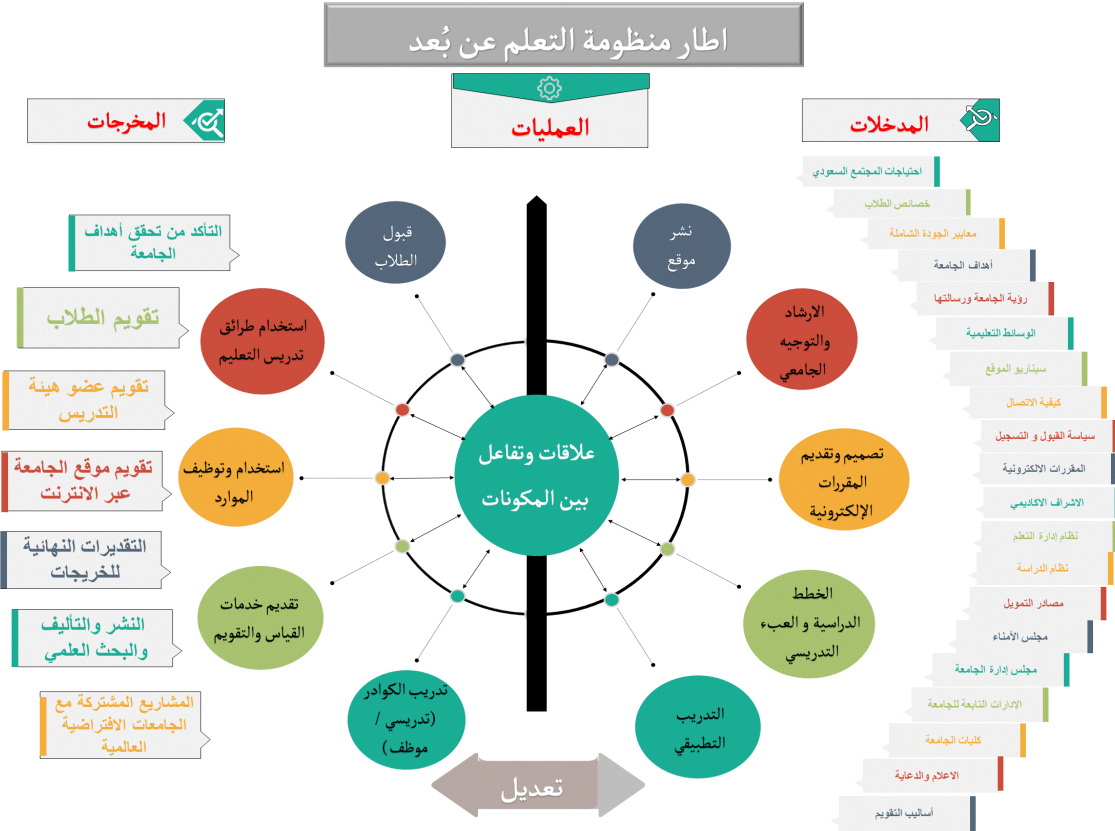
اطار منظومة التعلم عن بُعد

المخرجات

العمليات

المدخلات

احتياجات المجتمع السعودي
خصائص الطلاب
معايير الجودة الشاملة
أهداف الجامعة
رؤية الجامعة ورسالتها
الوسائط التعليمية
سيناريو الموقع
كيفية الاتصال
سياسة القبول و التسجيل
المقررات الالكترونية
الاشراف الاكاديمي
نظام إدارة التعلم
نظام الدراسة
مصادر التمويل
مجلس الأمناء
مجلس إدارة الجامعة
الادارات التابعة للجامعة
كليات الجامعة
الاعلام والدعاية
أساليب التقويم

التأكد من تحقق أهداف الجامعة
تقويم الطلاب
تقويم عضو هيئة التدريس
تقويم موقع الجامعة عبر الانترنت
التقديرات النهائية للخريجات
النشر والتأليف والبحث العلمي
المشاريع المشتركة مع الجامعات الافتراضية العالمية

قبول الطلاب
نشر موقع
استخدام طرائق تدريس التعليم
الارشاد والتوجيه الجامعي
استخدام وتوظيف الموارد
علاقات وتفاعل بين المكونات
تصميم وتقديم المقررات الإلكترونية
تقديم خدمات القياس والتقويم
الخطط الدراسية و العبء التدريسي
تدريب الكوادر (تدريسي / موظف)
التدريب التطبيقي

تعديل